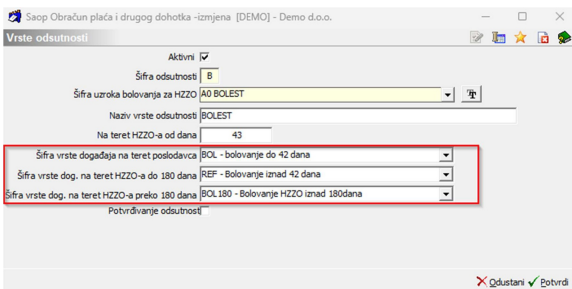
Saop Obračun plaća i drugog dohotka -izmjena [DEMO] - Demo d.o.o.

Vrste odsutnosti

Aktivni

Šifra odsutnosti B

Šifra uzroka bolovanja za HZZO A0 BOLEST

Naziv vrste odsutnosti BOLEST

Na teret HZZO-a od dana 43

Šifra vrste događaja na teret poslodavca BOL - bolovanje do 42 dana

Šifra vrste dog. na teret HZZO-a do 180 dana REF - Bolovanje iznad 42 dana

Šifra vrste dog. na teret HZZO-a preko 180 dana BOL 180 - Bolovanje HZZO iznad 180dana

Potvrđivanje odsutnosti

Odustani Potvrdi